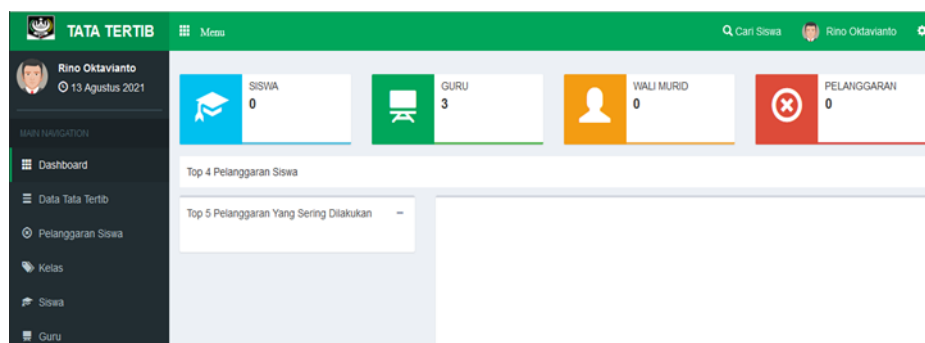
TATA TERTIB

Menu

Cari Siswa

Rino Oktavianto

Rino Oktavianto
13 Agustus 2021

MAIN NAVIGATION

Dashboard

Data Tata Tertib

Pelanggaran Siswa

Kelas

Siswa

Guru

SISWA
0

GURU
3

WALI MURID
0

PELANGGARAN
0

Top 4 Pelanggaran Siswa

Top 5 Pelanggaran Yang Sering Dilakukan –